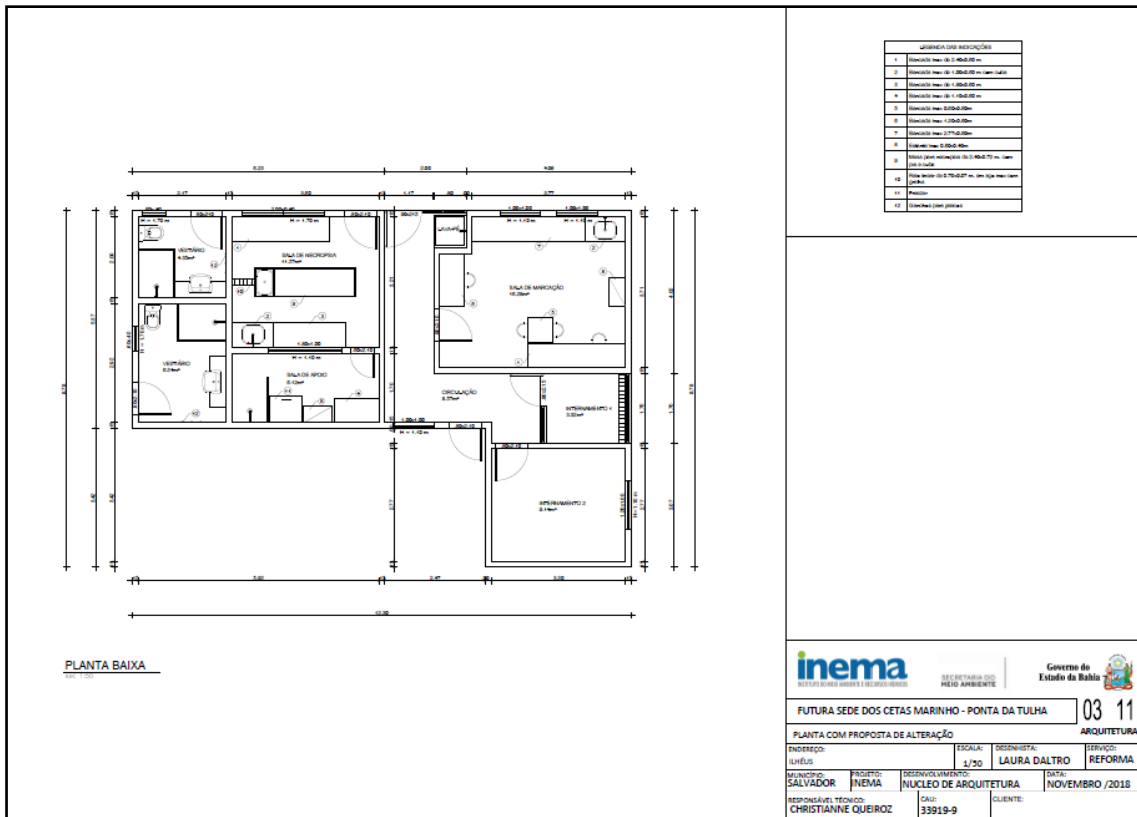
LEGENDA DAS INDICAÇÕES

| | |
|---|---|
| 1 | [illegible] |
| 2 | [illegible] |
| 3 | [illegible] |
| 4 | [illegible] |
| 5 | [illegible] |
| 6 | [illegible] |
| 7 | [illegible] |
| 8 | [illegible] |
| 9 | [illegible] |
| 10 | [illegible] |
| 11 | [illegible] |
| 12 | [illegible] |

VESTIÁRIO

SALA DE NECROPSIA

SALA DE MARCAÇÃO

VESTIÁRIO

SALA DE APOIO

CIRCULAÇÃO

INTERNAMENTO 1

INTERNAMENTO 2

H = 1.70 m

H = 1.70 m

H = 1.10 m

H = 1.10 m

H = 1.10 m

H = 1.10 m

PLANTA BAIXA

inema

SECRETARIA DO MEIO AMBIENTE

Governo do Estado da Bahia

FUTURA SEDE DOS CETAS MARINHO - PONTA DA TULHA

03 11

PLANTA COM PROPOSTA DE ALTERAÇÃO

ARQUITETURA

ENDEREÇO: ILHÉUS

ESCALA: 1/50

DESENHISTA: LAURA DALTRO

SERVIÇO: REFORMA

MUNICÍPIO: SALVADOR

PROJETO: INEMA

DESENVOLVIMENTO: NUCLEO DE ARQUITETURA

DATA: NOVEMBRO /2018

RESPONSÁVEL TÉCNICO: CHRISTIANNE QUEIROZ

CAU: 33919-9

CLIENTE: